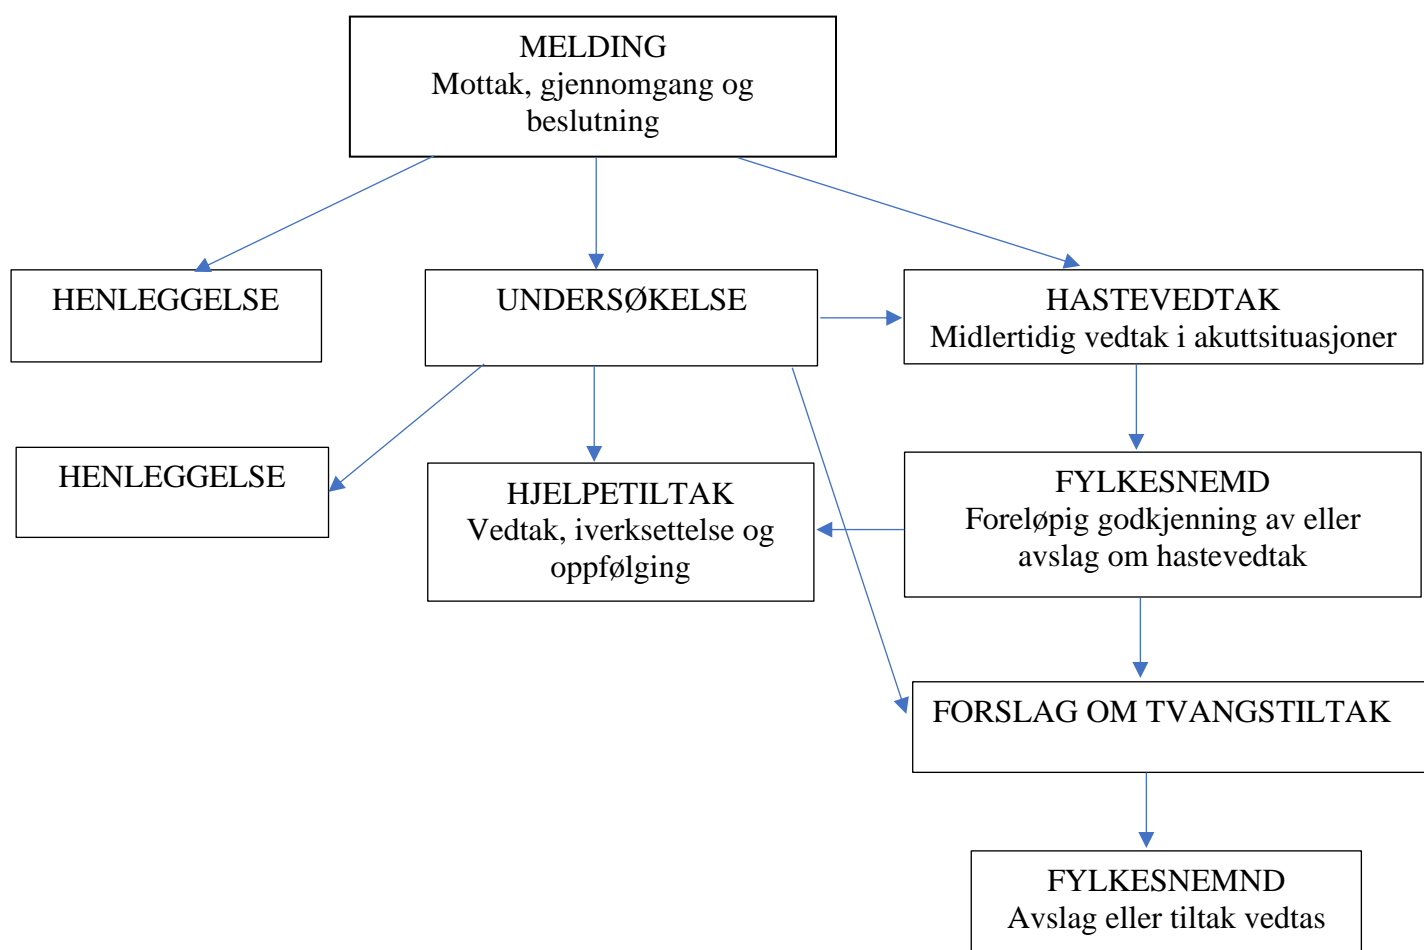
MELDING
Mottak, gjennomgang og beslutning

HENLEGGELSE

UNDERSØKELSE

HASTEVEDTAK
Midlertidig vedtak i akuttsituasjoner

HENLEGGELSE

HJELPETILTAK
Vedtak, iverksettelse og oppfølging

FYLKESNEMD
Foreløpig godkjenning av eller avslag om hastevedtak

FORSLAG OM TVANGSTILTAK

FYLKESNEMND
Avslag eller tiltak vedtas